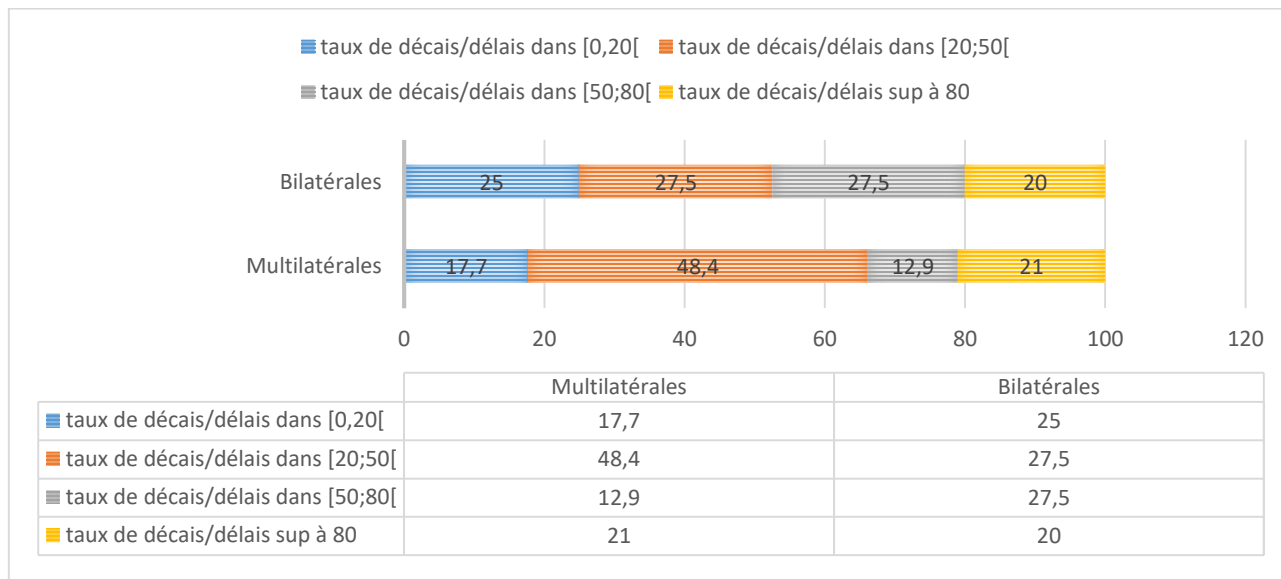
taux de décais/délais dans [0,20[ taux de décais/délais dans [20;50[
taux de décais/délais dans [50;80[ taux de décais/délais sup à 80

Bilatérales 25 27,5 27,5 20
Multilatérales 17,7 48,4 12,9 21

0 20 40 60 80 100 120

| | Multilatérales | Bilatérales |
|---|---|---|
| taux de décais/délais dans [0,20[ | 17,7 | 25 |
| taux de décais/délais dans [20;50[ | 48,4 | 27,5 |
| taux de décais/délais dans [50;80[ | 12,9 | 27,5 |
| taux de décais/délais sup à 80 | 21 | 20 |